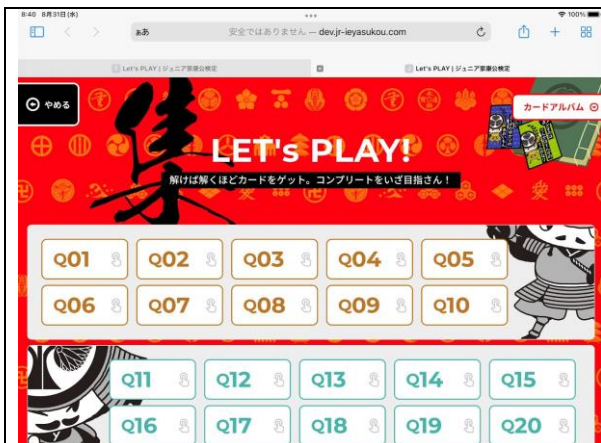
8:40 8月31日(水)

100%

ぁあ 安全ではありません — dev.jr-ieyasukou.com

Let's PLAY | ジュニア家康公検定

Let's PLAY | ジュニア家康公検定

やめる

カードアルバム

集

LET's PLAY!

解けば解くほどカードをゲット。コンプリートをいざ目指さん！

Q01 Q02 Q03 Q04 Q05

Q06 Q07 Q08 Q09 Q10

Q11 Q12 Q13 Q14 Q15

Q16 Q17 Q18 Q19 Q20